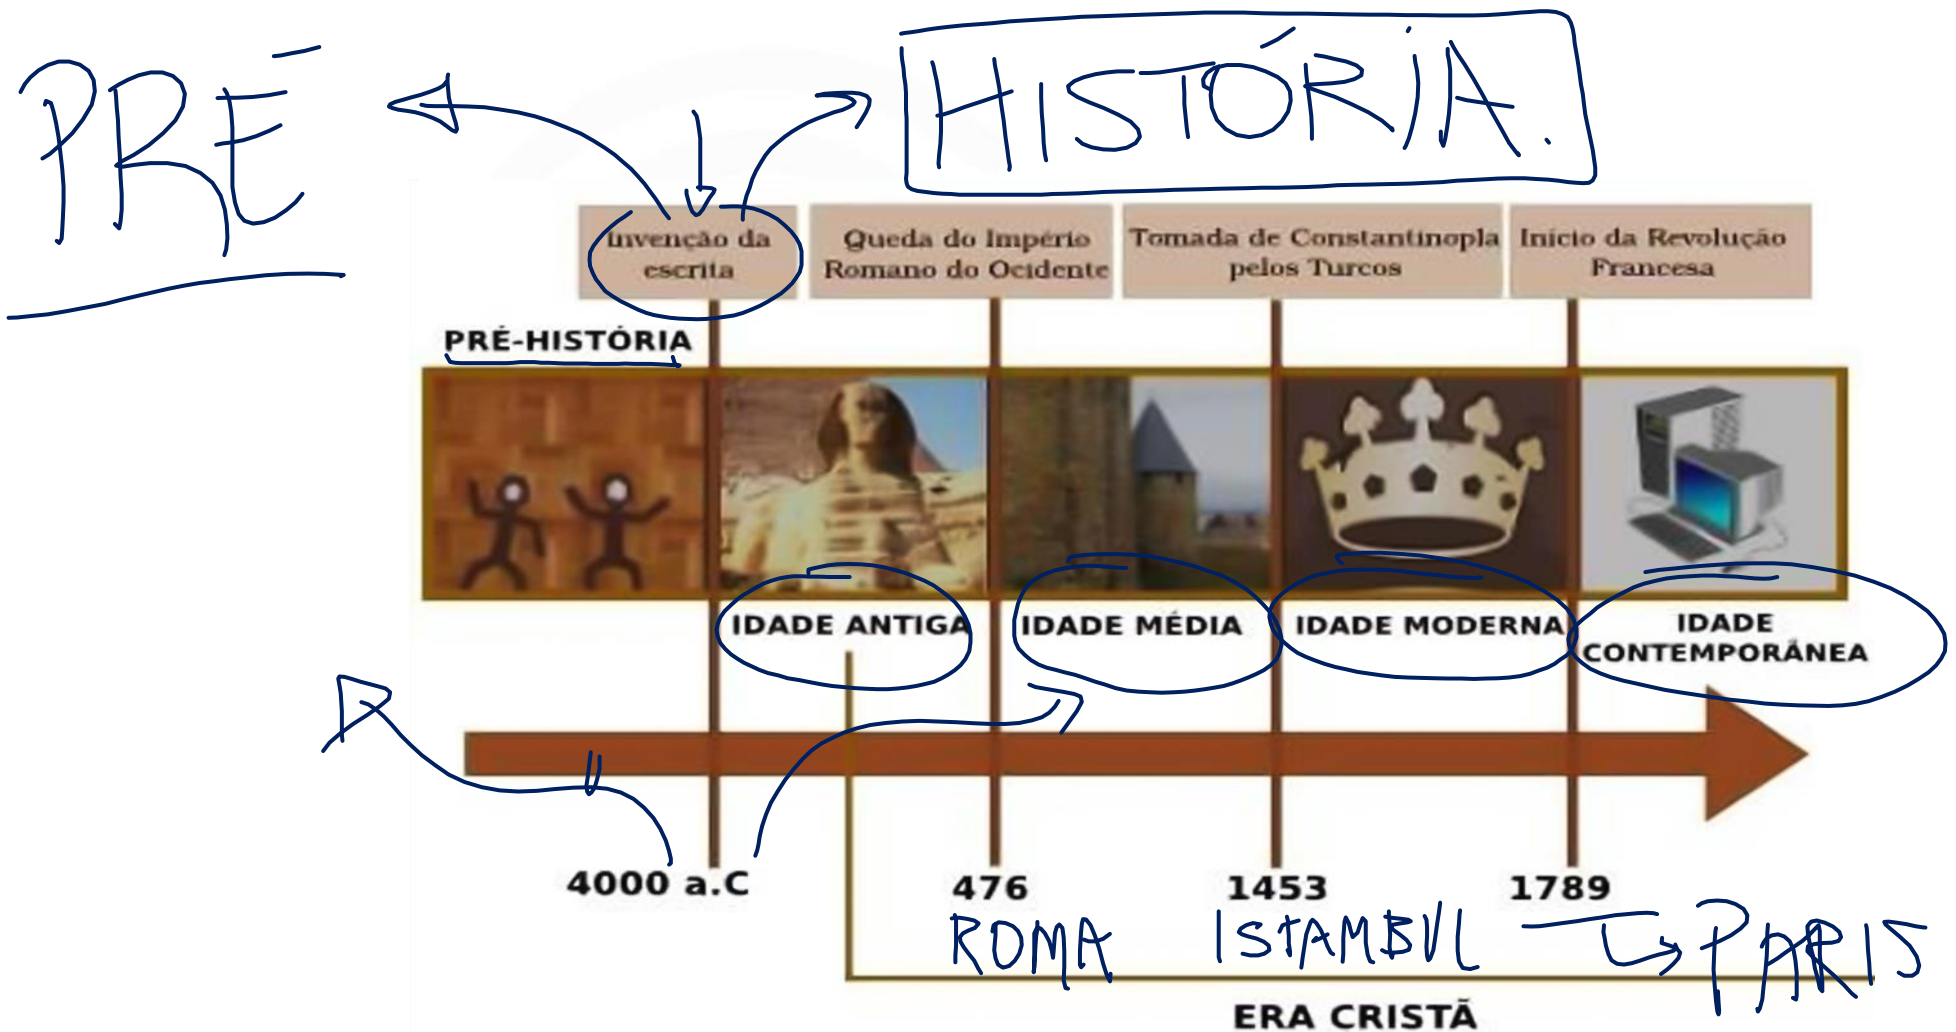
PRÉ

HISTÓRIA.

Invenção da escrita

Queda do Império Romano do Ocidente

Tomada de Constantinopla pelos Turcos

Início da Revolução Francesa

PRÉ-HISTÓRIA

IDADE ANTIGA

IDADE MÉDIA

IDADE MODERNA

IDADE CONTEMPORÂNEA

4000 a.C

476

1453

1789

ROMA

ISTAMBUL

PARIS

ERA CRISTÃ